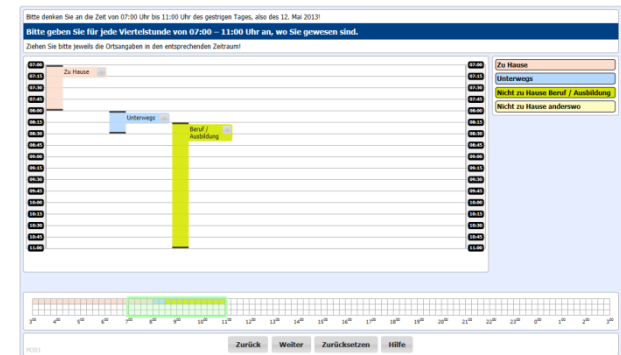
Bitte denken Sie an die Zeit von 07:00 Uhr bis 11:00 Uhr des gestrigen Tages, also des 12. Mai 2013!

Bitte geben Sie für jede Viertelstunde von 07:00 – 11:00 Uhr an, wo Sie gewesen sind.

Ziehen Sie bitte jeweils die Ortsangaben in den entsprechenden Zeitraum!

07:00
07:15
07:30
07:45
08:00
08:15
08:30
08:45
09:00
09:15
09:30
09:45
10:00
10:15
10:30
10:45
11:00

Zu Hause

Unterwegs

Beruf / Ausbildung

07:00
07:15
07:30
07:45
08:00
08:15
08:30
08:45
09:00
09:15
09:30
09:45
10:00
10:15
10:30
10:45
11:00

Zu Hause
Unterwegs
Nicht zu Hause Beruf / Ausbildung
Nicht zu Hause anderswo

$3^{00}$ $4^{00}$ $5^{00}$ $6^{00}$ $7^{00}$ $8^{00}$ $9^{00}$ $10^{00}$ $11^{00}$ $12^{00}$ $13^{00}$ $14^{00}$ $15^{00}$ $16^{00}$ $17^{00}$ $18^{00}$ $19^{00}$ $20^{00}$ $21^{00}$ $22^{00}$ $23^{00}$ $0^{00}$ $1^{00}$ $2^{00}$ $3^{00}$

Zurück Weiter Zurücksetzen Hilfe